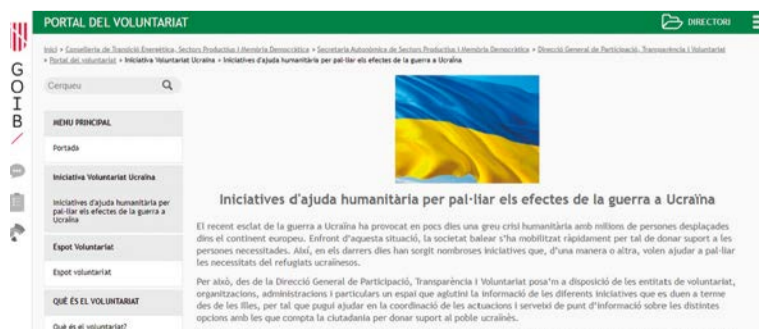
G O I B

PORTAL DEL VOLUNTARIAT

DIRECTORI

Inici » Conselleria de Transició Energètica, Sectors Productius i Memòria Democràtica » Secretaria Autonòmica de Sectors Productius i Memòria Democràtica » Direcció General de Participació, Transparència i Voluntariat » Portal del voluntariat » Iniciativa Voluntariat Ucraïna » Iniciatives d'ajuda humanitària per pal·liar els efectes de la guerra a Ucraïna

Cerqueu

MENÚ PRINCIPAL

Portada

Iniciativa Voluntariat Ucraïna

Iniciatives d'ajuda humanitària per pal·liar els efectes de la guerra a Ucraïna

Espot Voluntariat

Espot voluntariat

QUÈ ÉS EL VOLUNTARIAT

Què és el voluntariat?

Iniciatives d'ajuda humanitària per pal·liar els efectes de la guerra a Ucraïna

El recent esclat de la guerra a Ucraïna ha provocat en pocs dies una greu crisi humanitària amb milions de persones desplaçades dins el continent europeu. Enfront d'aquesta situació, la societat balear s'ha mobilitzat ràpidament per tal de donar suport a les persones necessitades. Així, en els darrers dies han sorgit nombroses iniciatives que, d'una manera o altra, volen ajudar a pal·liar les necessitats del refugiats ucraïnesos.

Per això, des de la Direcció General de Participació, Transparència i Voluntariat posa'm a disposició de les entitats de voluntariat, organitzacions, administracions i particulars un espai que aglutini la informació de les diferents iniciatives que es duen a terme des de les Illes, per tal que pugui ajudar en la coordinació de les actuacions i serveixi de punt d'informació sobre les distintes opcions amb les que compta la ciutadania per donar suport al poble ucraïnès.